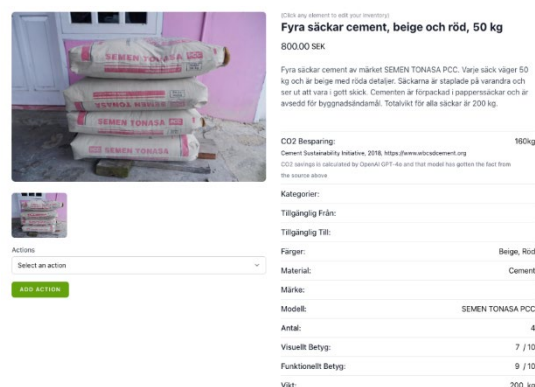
SEMEN TONASA

SEMEN TONASA

SEMEN TONASA

SEMEN TONASA

Actions

Select an action

ADD ACTION

(Click any element to edit your inventory)

Fyra säckar cement, beige och röd, 50 kg

800.00 SEK

Fyra säckar cement av märket SEMEN TONASA PCC. Varje säck väger 50 kg och är beige med röda detaljer. Säckarna är staplade på varandra och ser ut att vara i gott skick. Cementen är förpackad i papperssäckar och är avsedd för byggnadsändamål. Totalvikt för alla säckar är 200 kg.

| | |
|---|---|
| CO2 Besparing: | 160kg |
| Cement Sustainability Initiative, 2018, https://www.wbcsdcement.org | |
| CO2 savings is calculated by OpenAI GPT-4o and that model has gotten the fact from the source above | |
| Kategorier: | |
| Tillgänglig Från: | |
| Tillgänglig Till: | |
| Färger: | Beige, Röd |
| Material: | Cement |
| Märke: | |
| Modell: | SEMEN TONASA PCC |
| Antal: | 4 |
| Visuellt Betyg: | 7 / 10 |
| Funktionellt Betyg: | 9 / 10 |
| Vikt: | 200 kg |